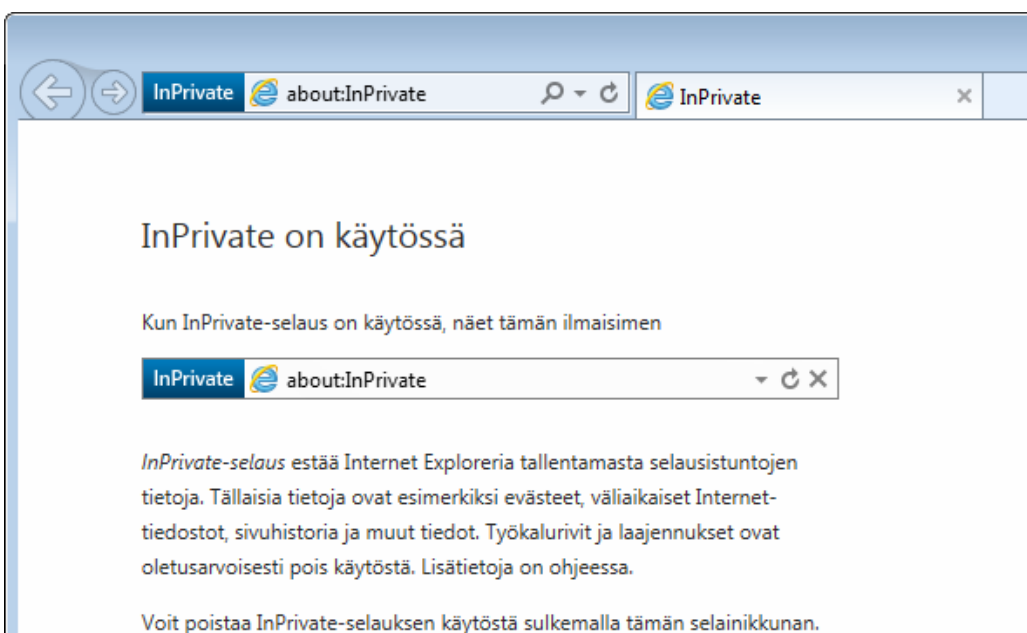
InPrivate about:InPrivate

InPrivate ×

InPrivate on käytössä

Kun InPrivate-selaus on käytössä, näet tämän ilmaisimen

InPrivate about:InPrivate

*InPrivate-selaus* estää Internet Exploreria tallentamasta selausistuntojen tietoja. Tällaisia tietoja ovat esimerkiksi evästeet, väliaikaiset Internet-tiedostot, sivuhistoria ja muut tiedot. Työkalurivit ja laajennukset ovat oletusarvoisesti pois käytöstä. Lisätietoja on ohjeessa.

Voit poistaa InPrivate-selauksen käytöstä sulkemalla tämän selainikkunan.